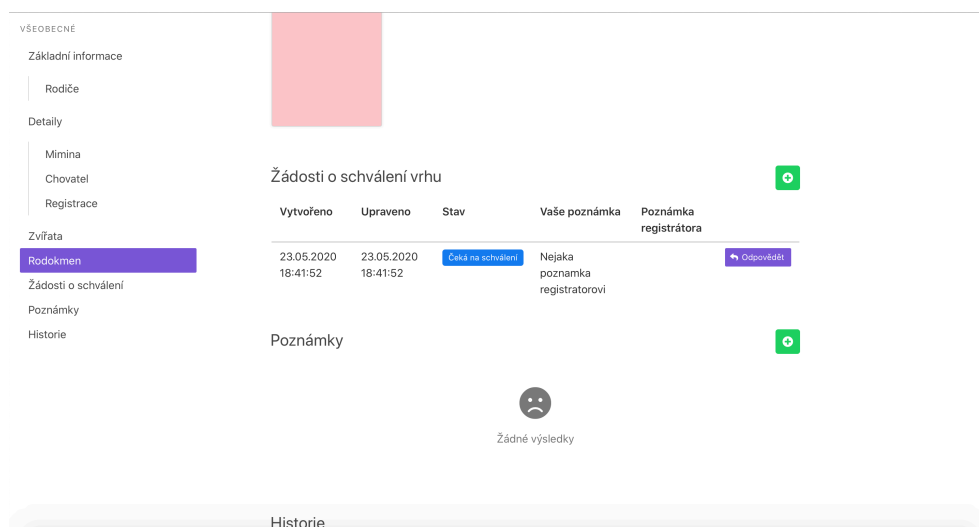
VŠEOBECNÉ

Základní informace

Rodiče

Detaily

Mimina

Chovatel

Registrace

Zvířata

Rodokmen

Žádosti o schválení

Poznámky

Historie

Žádosti o schválení vrhu

| Vytvořeno | Upraveno | Stav | Vaše poznámka | Poznámka registrátora | |
|---|---|---|---|---|---|
| 23.05.2020 18:41:52 | 23.05.2020 18:41:52 | Čeká na schválení | Nejaka poznamka registratorovi | | Odpovědět |

Poznámky

Žádné výsledky

Historie